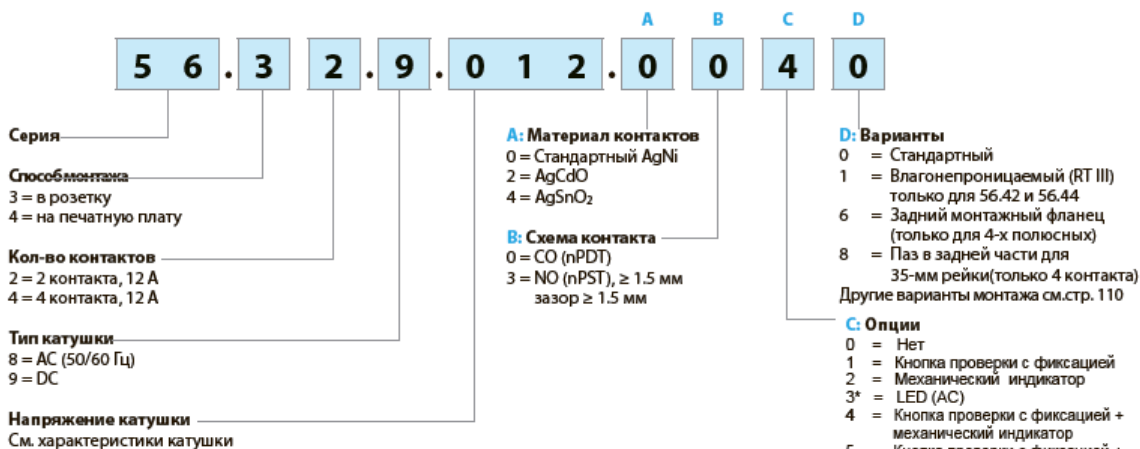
A B C D

5 6 . 3 2 . 9 . 0 1 2 . 0 0 4 0

Серия

Спсобмонтажа
3 = в розетку
4 = на печатную плату

Кол-во контактов
2 = 2 контакта, 12 A
4 = 4 контакта, 12 A

Тип катушки
8 = AC (50/60 Гц)
9 = DC

Напряжение катушки
См. характеристики катушки

A: Материал контактов
0 = Стандартный AgNi
2 = AgCdO
4 = AgSnO$_2$

B: Схема контакта
0 = CO (nPDT)
3 = NO (nPST), ≥ 1.5 мм зазор ≥ 1.5 мм

D: Варианты
0 = Стандартный
1 = Влагонепроницаемый (RT III) только для 56.42 и 56.44
6 = Задний монтажный фланец (только для 4-х полюсных)
8 = Паз в задней части для 35-мм рейки(только 4 контакта)
Другие варианты монтажа см.стр. 110

C: Опции
0 = Нет
1 = Кнопка проверки с фиксацией
2 = Механический индикатор
3* = LED (AC)
4 = Кнопка проверки с фиксацией + механический индикатор
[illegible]